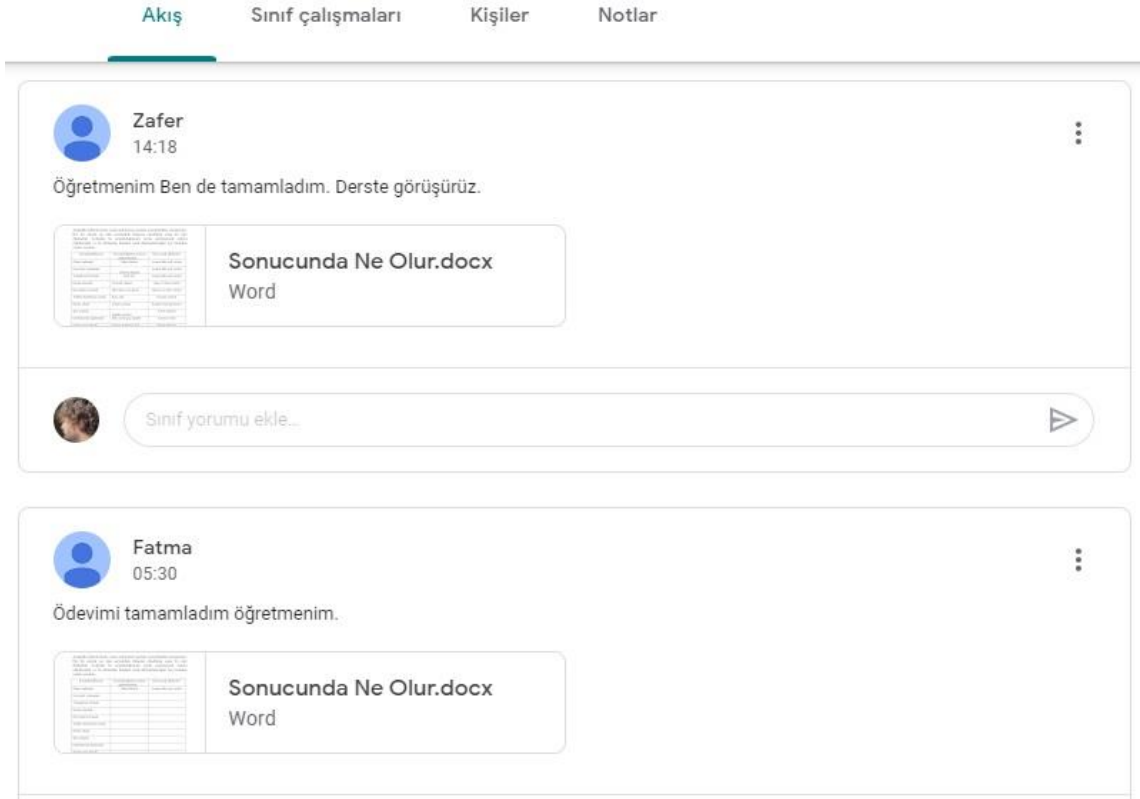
Akış Sınıf çalışmaları Kişiler Notlar

Zafer
14:18

Öğretmenim Ben de tamamladım. Derste görüşürüz.

Sonucunda Ne Olur.docx
Word

Sınıf yorumu ekle...

Fatma
05:30

Ödevimi tamamladım öğretmenim.

Sonucunda Ne Olur.docx
Word